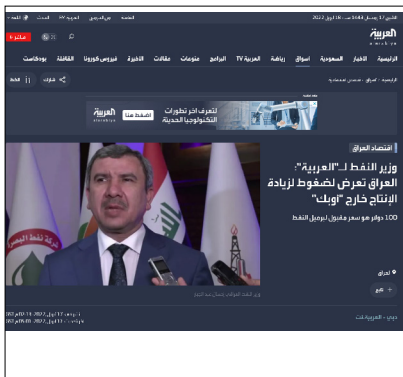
العربية
al arabiya

مباشر

الرئيسية الأخبار السعودية أسواق رياضة العربية TV البرامج منوعات مقالات الأخيرة فيروس كورونا الثقافة بودكاست

الرئيسية / أسواق / اقتصاد السعودية

شارك

لتعرف أخر تطورات التكنولوجيا الحديثة
اضغط هنا
العربية

اقتصاد العراق

وزير النفط لـ"العربية": العراق تعرض لضغوط لزيادة الإنتاج خارج "أوبك"

100 دولار هو سعر معقول لبرميل النفط

العراق

دبي - العربية.نت